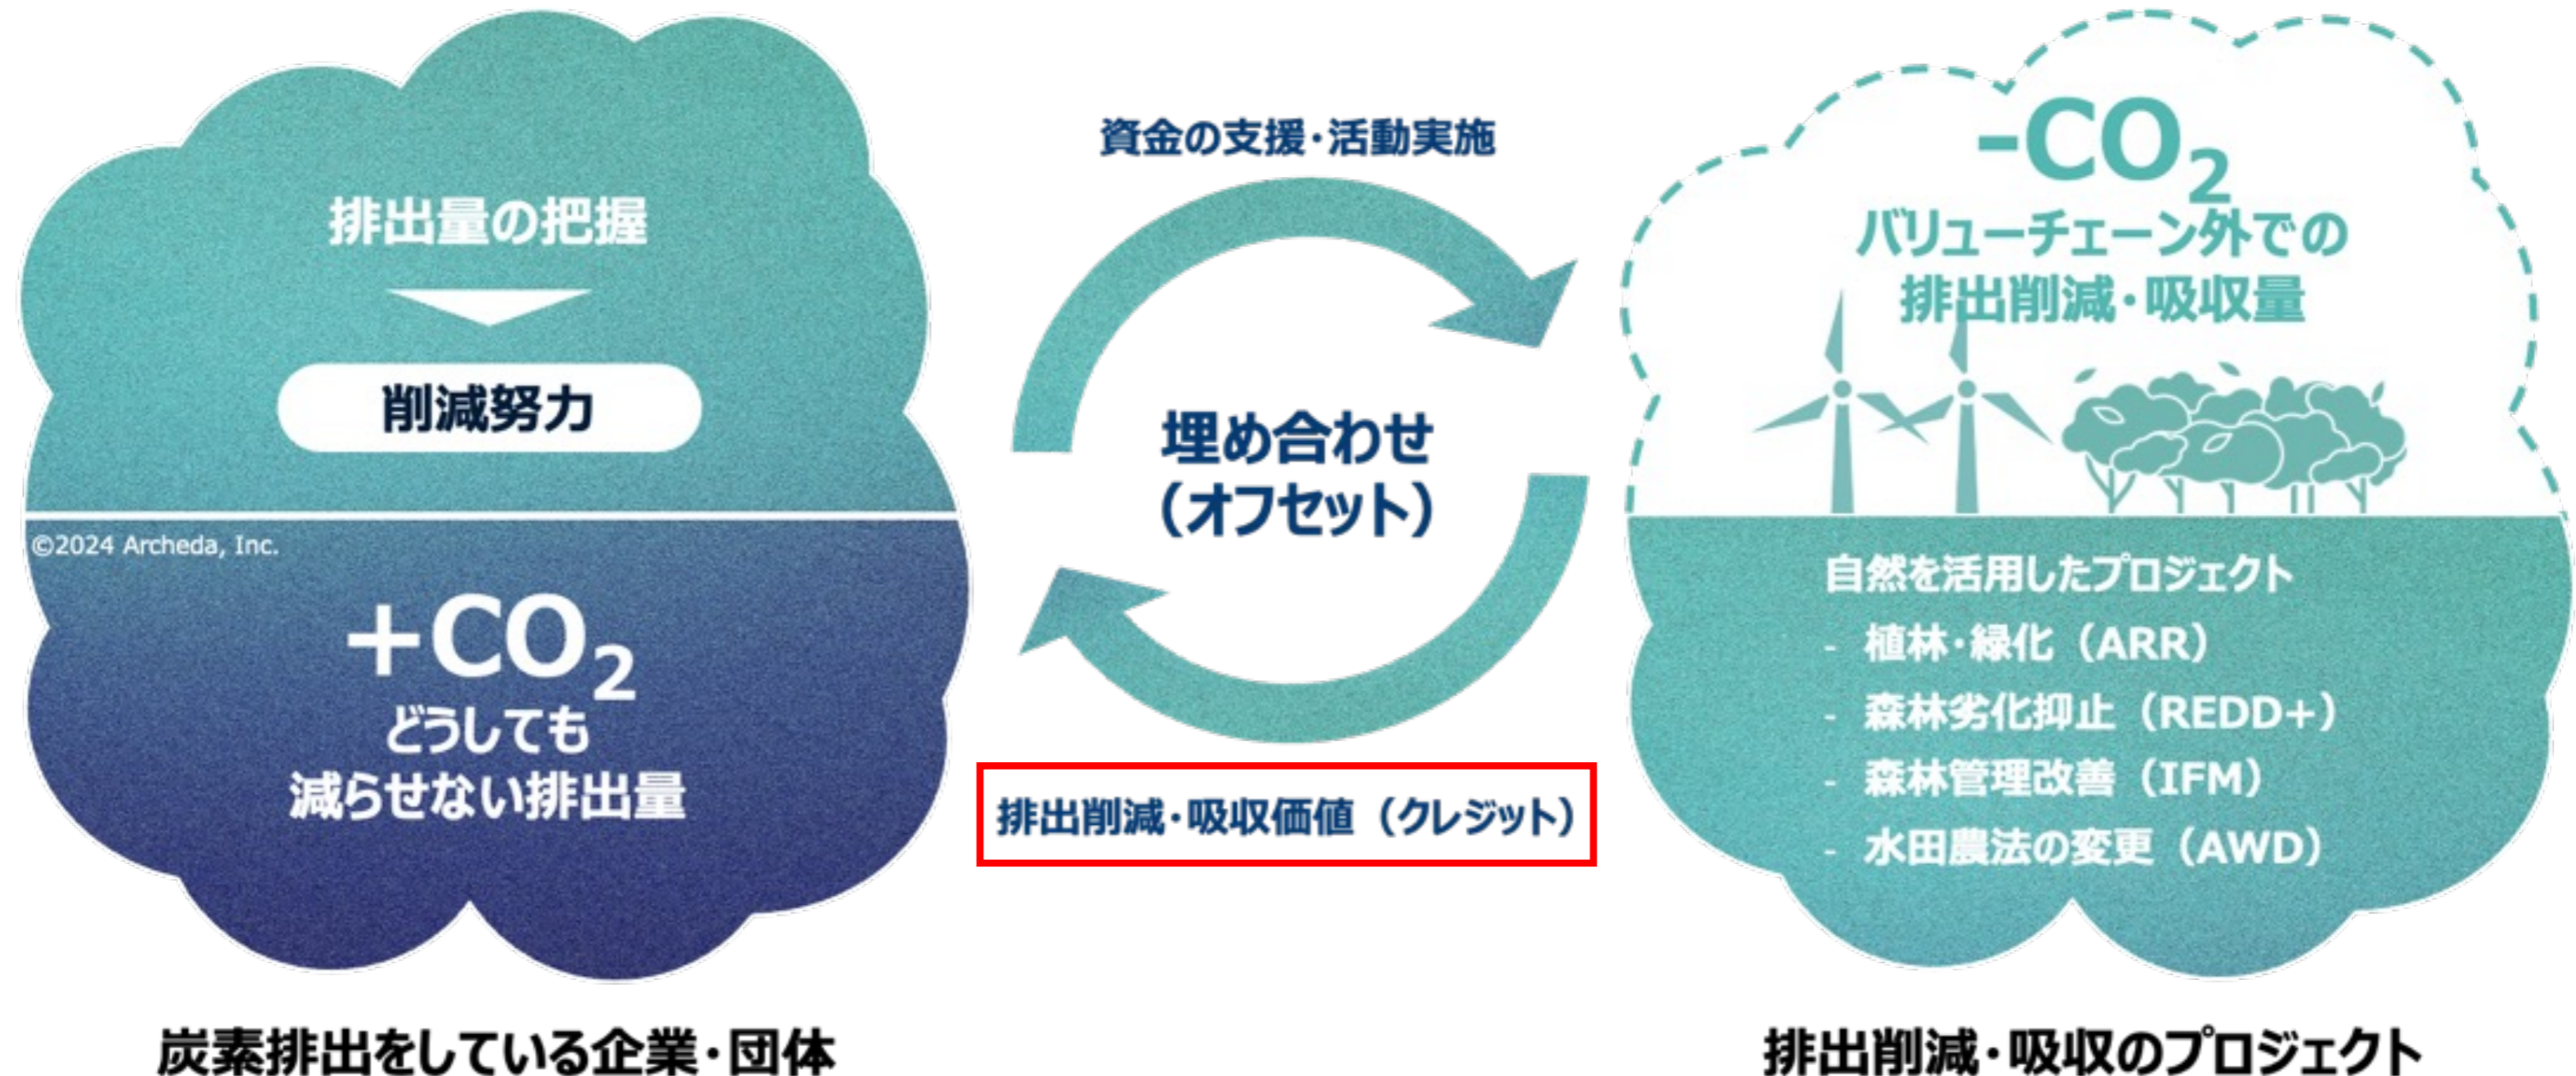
排出量の把握

削減努力

©2024 Archeda, Inc.

+$CO_2$
どうしても
減らせない排出量

炭素排出をしている企業・団体

資金の支援・活動実施

埋め合わせ
(オフセット)

排出削減・吸収価値 (クレジット)

-$CO_2$
バリューチェーン外での
排出削減・吸収量

自然を活用したプロジェクト
- 植林・緑化 (ARR)
- 森林劣化抑止 (REDD+)
- 森林管理改善 (IFM)
- 水田農法の変更 (AWD)

排出削減・吸収のプロジェクト